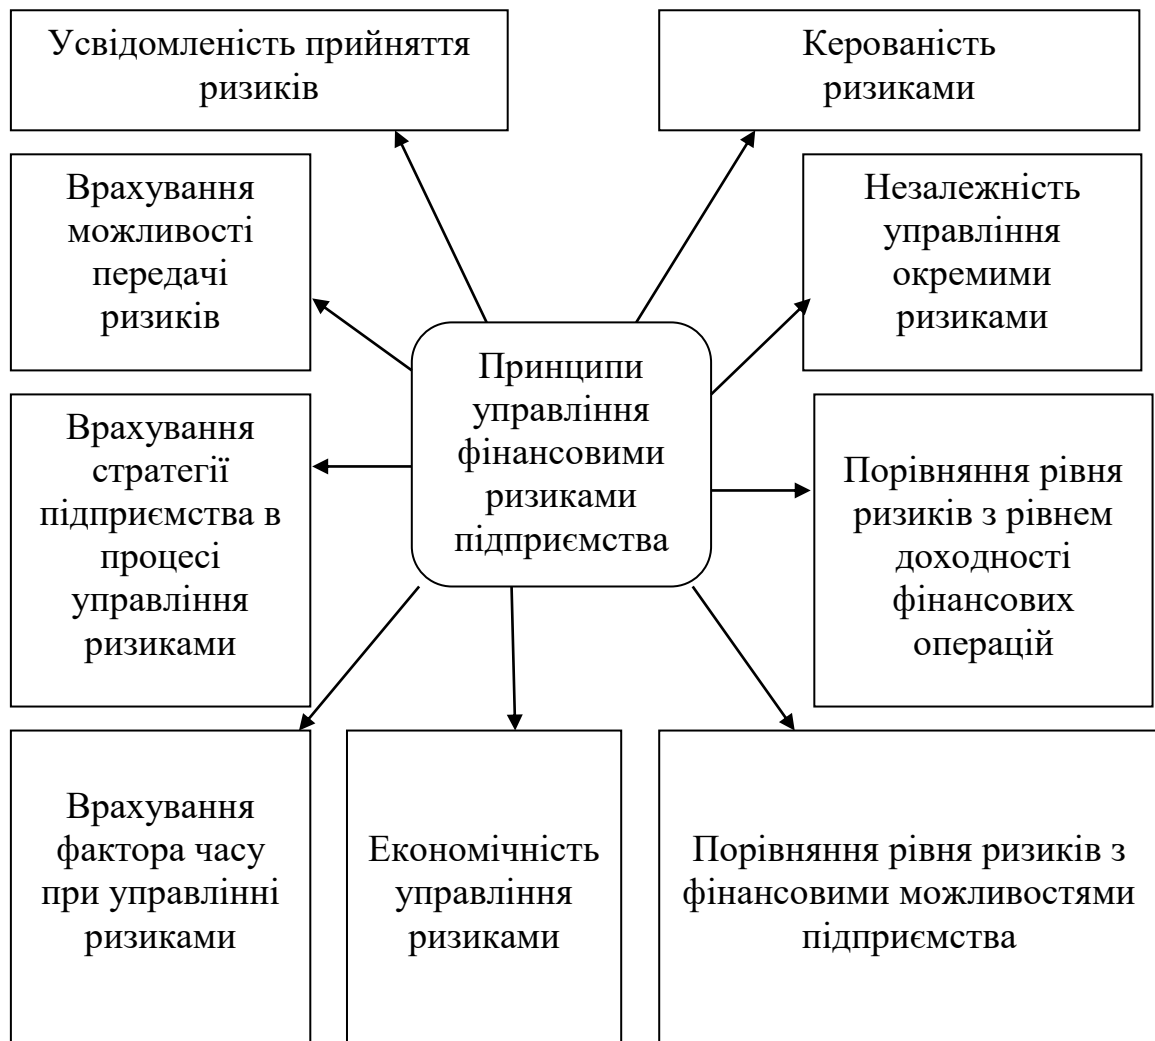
Усвідомленість прийняття ризиків

Керованість ризиками

Врахування можливості передачі ризиків

Незалежність управління окремими ризиками

Принципи управління фінансовими ризиками підприємства

Врахування стратегії підприємства в процесі управління ризиками

Порівняння рівня ризиків з рівнем доходності фінансових операцій

Врахування фактора часу при управлінні ризиками

Економічність управління ризиками

Порівняння рівня ризиків з фінансовими можливостями підприємства